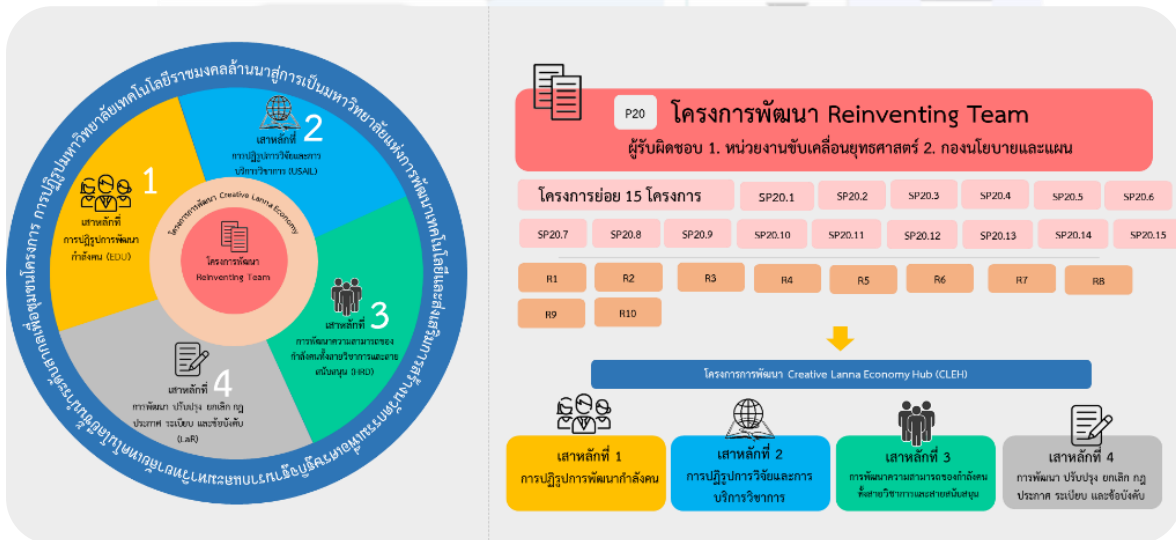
การปฏิรูปมหาวิทยาลัยเทคโนโลยีราชมงคลล้านนาสู่การเป็นมหาวิทยาลัยแห่งการพัฒนาเทคโนโลยีและส่งเสริม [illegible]

1
เสาหลักที่
การปฏิรูปการพัฒนากำลังคน (EDU)

2
เสาหลักที่
การปฏิรูปการวิจัยและการบริการวิชาการ (USAIL)

3
เสาหลักที่
การพัฒนาความสามารถของกำลังคนทั้งสายวิชาการและสายสนับสนุน (HRD)

4
เสาหลักที่
การพัฒนา ปรับปรุง ยกเลิก กฎ ประกาศ ระเบียบ และข้อบังคับ (LaR)

โครงการพัฒนา Creative Lanna Economy

โครงการพัฒนา Reinventing Team

P20 โครงการพัฒนา Reinventing Team
ผู้รับผิดชอบ 1. หน่วยงานขับเคลื่อนยุทธศาสตร์ 2. กองนโยบายและแผน

โครงการย่อย 15 โครงการ
SP20.1 SP20.2 SP20.3 SP20.4 SP20.5 SP20.6
SP20.7 SP20.8 SP20.9 SP20.10 SP20.11 SP20.12 SP20.13 SP20.14 SP20.15

R1 R2 R3 R4 R5 R6 R7 R8
R9 R10

โครงการการพัฒนา Creative Lanna Economy Hub (CLEH)

เสาหลักที่ 1
การปฏิรูปการพัฒนากำลังคน

เสาหลักที่ 2
การปฏิรูปการวิจัยและการบริการวิชาการ

เสาหลักที่ 3
การพัฒนาความสามารถของกำลังคนทั้งสายวิชาการและสายสนับสนุน

เสาหลักที่ 4
การพัฒนา ปรับปรุง ยกเลิก กฎ ประกาศ ระเบียบ และข้อบังคับ